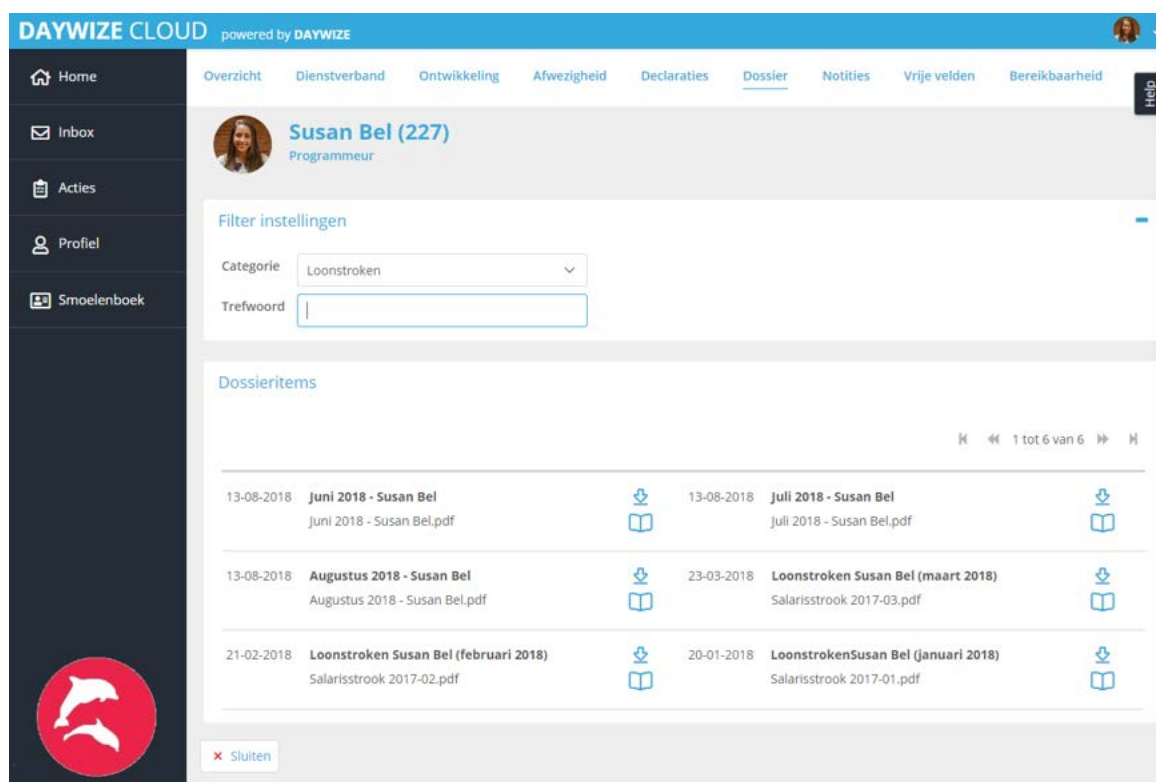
DAYWIZE CLOUD powered by DAYWIZE

Home
Inbox
Acties
Profiel
Smoelenboek

Overzicht Dienstverband Ontwikkeling Afwezigheid Declaraties Dossier Notities Vrije velden Bereikbaarheid

Help

Susan Bel (227)
Programmeur

Filter instellingen

Categorie Loonstroken
Trefwoord

Dossieritems

1 tot 6 van 6

13-08-2018 Juni 2018 - Susan Bel
Juni 2018 - Susan Bel.pdf

13-08-2018 Juli 2018 - Susan Bel
Juli 2018 - Susan Bel.pdf

13-08-2018 Augustus 2018 - Susan Bel
Augustus 2018 - Susan Bel.pdf

23-03-2018 Loonstroken Susan Bel (maart 2018)
Salarisstrook 2017-03.pdf

21-02-2018 Loonstroken Susan Bel (februari 2018)
Salarisstrook 2017-02.pdf

20-01-2018 LoonstrokenSusan Bel (januari 2018)
Salarisstrook 2017-01.pdf

× Sluiten